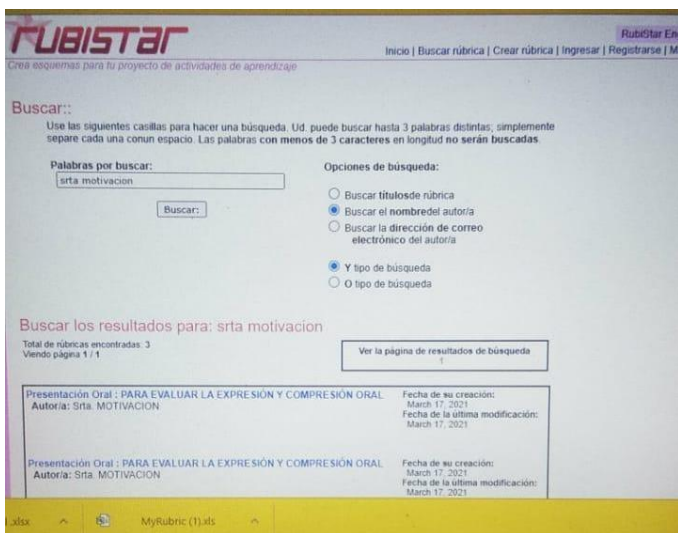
rubistar

RubiStar En

Crea esquemas para tu proyecto de actividades de aprendizaje

Inicio | Buscar rúbrica | Crear rúbrica | Ingresar | Registrarse | M

Buscar::

Use las siguientes casillas para hacer una búsqueda. Ud. puede buscar hasta 3 palabras distintas, simplemente separe cada una conun espacio. Las palabras con menos de 3 caracteres en longitud no serán buscadas.

Palabras por buscar:

srta motivacion

Buscar:

Opciones de búsqueda:

Buscar títulosde rúbrica

Buscar el nombredel autor/a

Buscar la dirección de correo electrónico del autor/a

Y tipo de búsqueda

O tipo de búsqueda

Buscar los resultados para: srta motivacion

Total de rúbricas encontradas: 3
Viendo página 1 / 1

Ver la página de resultados de búsqueda
1

Presentación Oral : PARA EVALUAR LA EXPRESIÓN Y COMPRESIÓN ORAL
Autor/a: Srta. MOTIVACION

Fecha de su creación:
March 17, 2021
Fecha de la última modificación:
March 17, 2021

Presentación Oral : PARA EVALUAR LA EXPRESIÓN Y COMPRESIÓN ORAL
Autor/a: Srta. MOTIVACION

Fecha de su creación:
March 17, 2021
Fecha de la última modificación:
March 17, 2021

.xlsx

MyRubric (1).xls